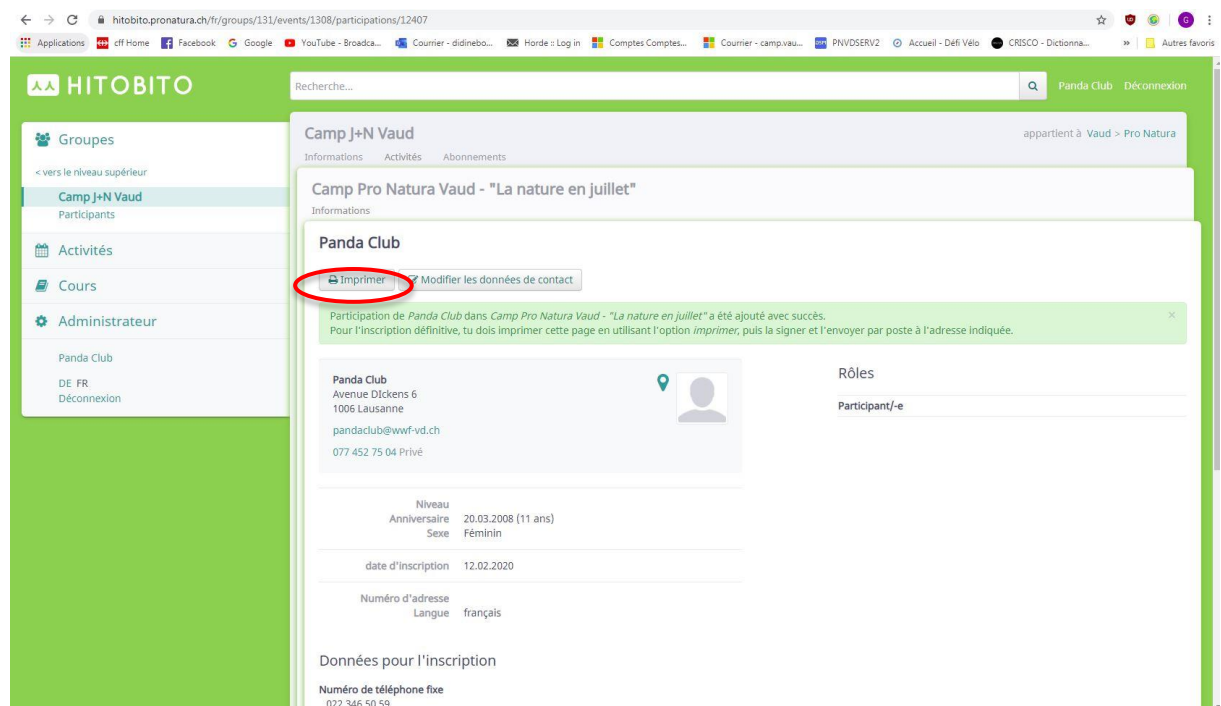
hitobito.pronatura.ch/fr/groups/131/events/1308/participations/12407

Applications cff Home Facebook Google YouTube - Broadca... Courrier - didinebo... Horde :: Log in Comptes Comptes... Courrier - camp.vau... PNVDSERV2 Accueil - Défi Vélo CRISCO - Dictionna... » Autres favoris

HITOBITO

Recherche...

Panda Club Déconnexion

Groupes

< vers le niveau supérieur

Camp J+N Vaud
Participants

Activités

Cours

Administrateur

Panda Club

DE FR
Déconnexion

Camp J+N Vaud

Informations Activités Abonnements

appartient à Vaud > Pro Natura

Camp Pro Natura Vaud - "La nature en juillet"

Informations

Panda Club

Imprimer Modifier les données de contact

Participation de Panda Club dans Camp Pro Natura Vaud - "La nature en juillet" a été ajouté avec succès.
Pour l'inscription définitive, tu dois imprimer cette page en utilisant l'option imprimer, puis la signer et l'envoyer par poste à l'adresse indiquée.

Panda Club
Avenue DIckens 6
1006 Lausanne

pandaclub@wwf-vd.ch

077 452 75 04 Privé

Rôles

Participant/-e

Niveau
Anniversaire 20.03.2008 (11 ans)
Sexe Féminin

date d'inscription 12.02.2020

Numéro d'adresse
Langue français

Données pour l'inscription

Numéro de téléphone fixe
022 346 50 59